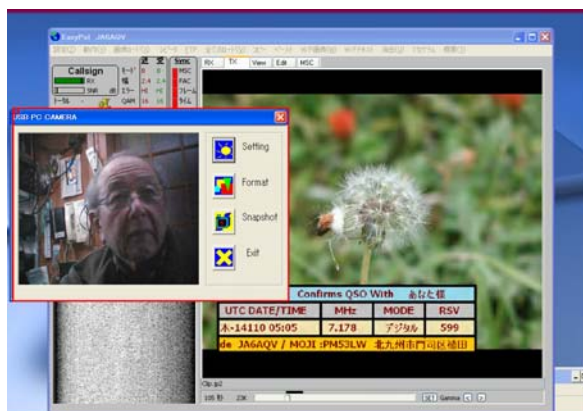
EasyPal JA6AQV

RX TX View Edit MSC

Callsign

USB PC CAMERA

Setting

Format

Snapshot

Exit

Confirms QSO With あなた様

| UTC DATE/TIME | MHz | MODE | RSV |
|---|---|---|---|
| 木-14110 05:05 | 7.178 | デジタル | 599 |

de JA6AQV / MOJI :PM53LW 北九州市門司区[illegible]